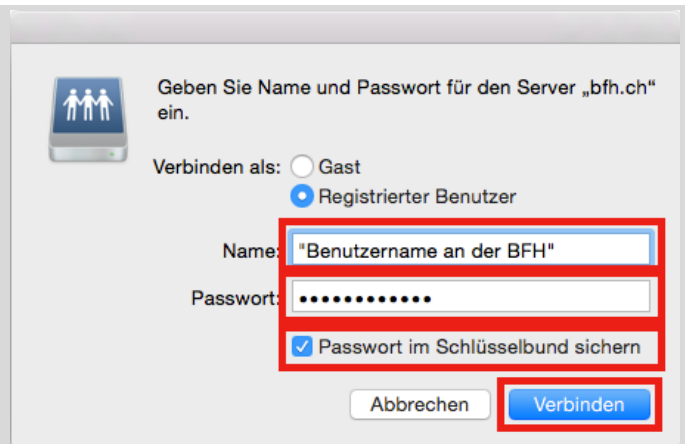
Geben Sie Name und Passwort für den Server „bfh.ch" ein.

Verbinden als: Gast
Registrierter Benutzer

Name: "Benutzername an der BFH"

Passwort: ••••••••••••

Passwort im Schlüsselbund sichern

Abbrechen
Verbinden